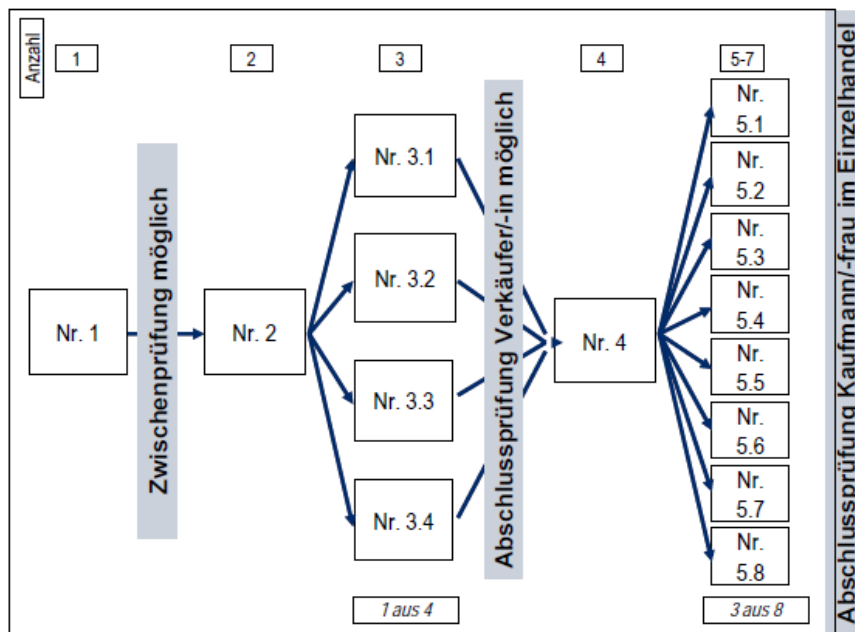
Anzahl

1

2

3

4

5-7

Nr. 1

Zwischenprüfung möglich

Nr. 2

Nr. 3.1

Nr. 3.2

Nr. 3.3

Nr. 3.4

1 aus 4

Abschlussprüfung Verkäufer/-in möglich

Nr. 4

Nr. 5.1

Nr. 5.2

Nr. 5.3

Nr. 5.4

Nr. 5.5

Nr. 5.6

Nr. 5.7

Nr. 5.8

3 aus 8

Abschlussprüfung Kaufmann/-frau im Einzelhandel